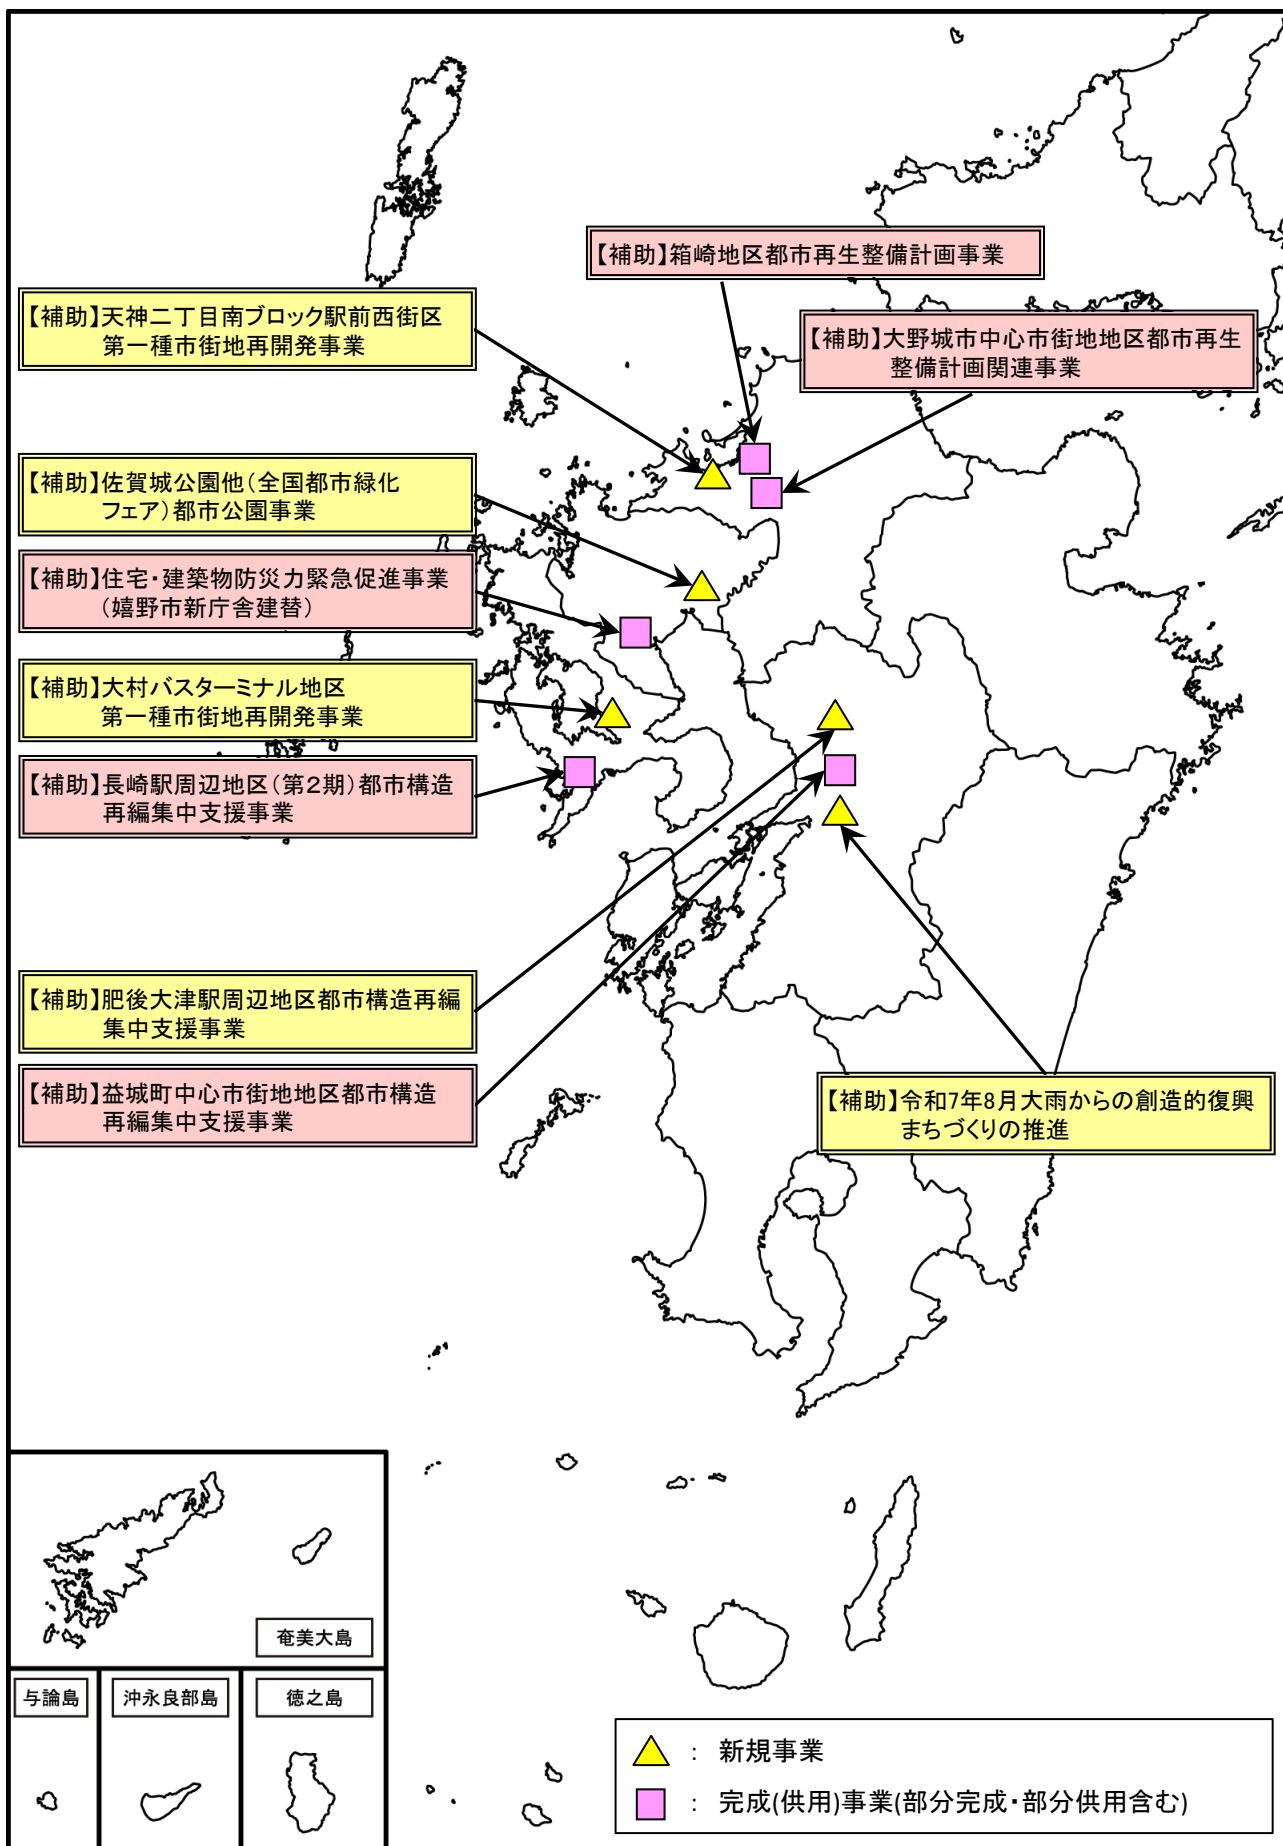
【補助】箱崎地区都市再生整備計画事業

【補助】天神二丁目南ブロック駅前西街区第一種市街地再開発事業

【補助】大野城市中心市街地地区都市再生整備計画関連事業

【補助】佐賀城公園他（全国都市緑化フェア）都市公園事業

【補助】住宅・建築物防災力緊急促進事業（嬉野市新庁舎建替）

【補助】大村バスターミナル地区第一種市街地再開発事業

【補助】長崎駅周辺地区（第2期）都市構造再編集中支援事業

【補助】肥後大津駅周辺地区都市構造再編集中支援事業

【補助】益城町中心市街地地区都市構造再編集中支援事業

【補助】令和7年8月大雨からの創造的復興まちづくりの推進

奄美大島

与論島

沖永良部島

徳之島

：新規事業

：完成(供用)事業(部分完成・部分供用含む)